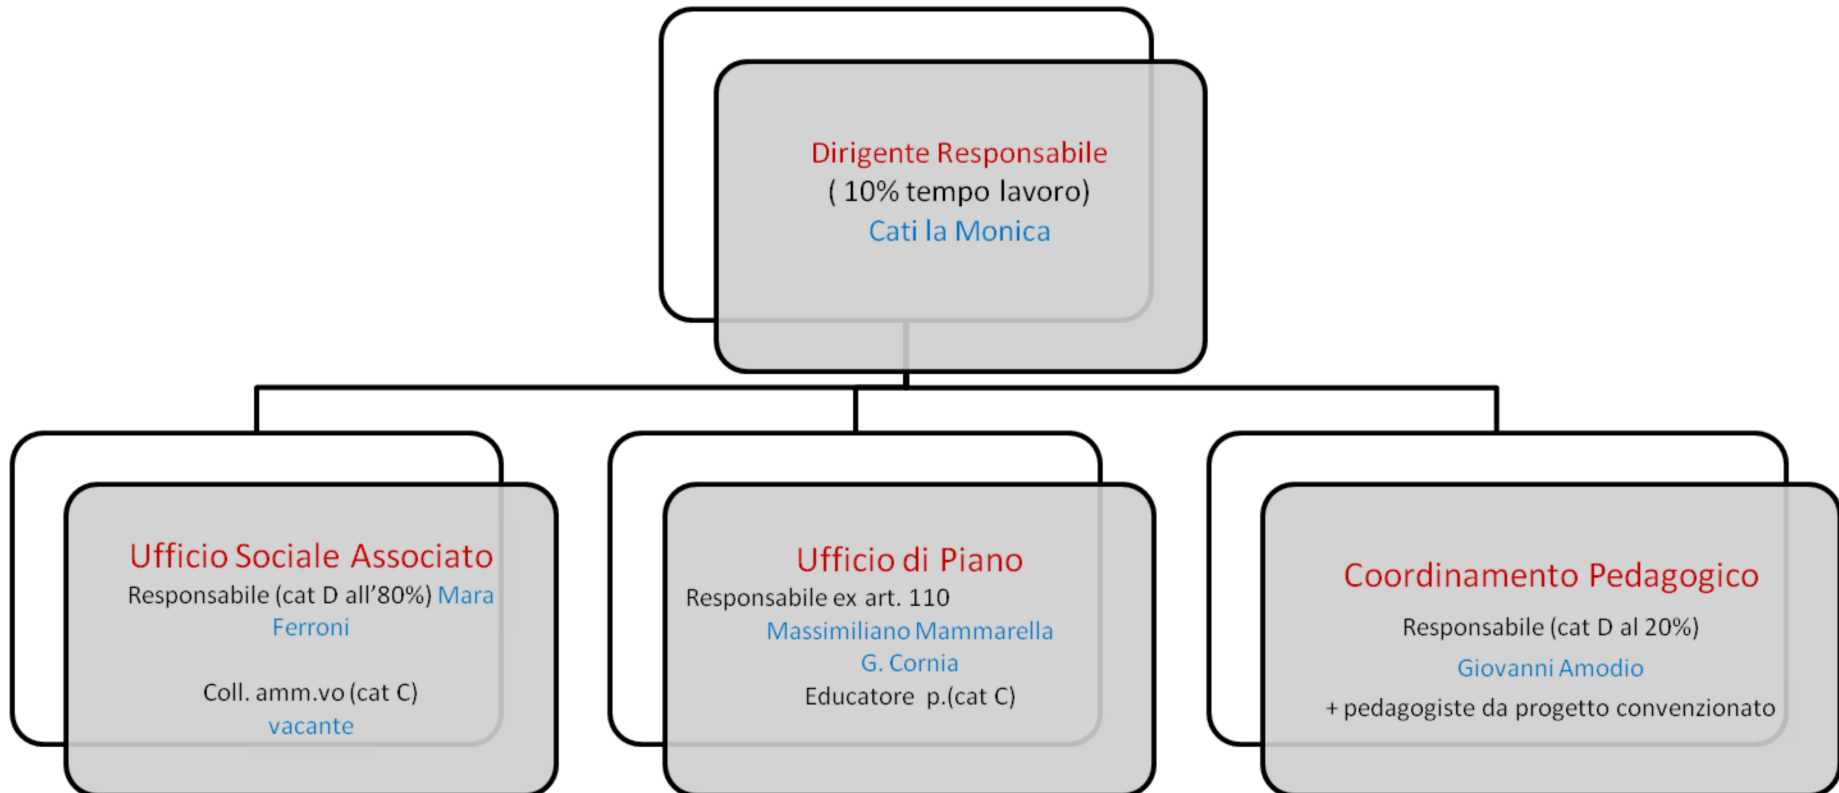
Dirigente Responsabile
( 10% tempo lavoro)
Cati la Monica

Ufficio Sociale Associato
Responsabile (cat D all’80%) Mara Ferroni

Coll. amm.vo (cat C)
vacante

Ufficio di Piano
Responsabile ex art. 110
Massimiliano Mammarella
G. Cornia
Educatore p.(cat C)

Coordinamento Pedagogico
Responsabile (cat D al 20%)
Giovanni Amodio
+ pedagogiste da progetto convenzionato